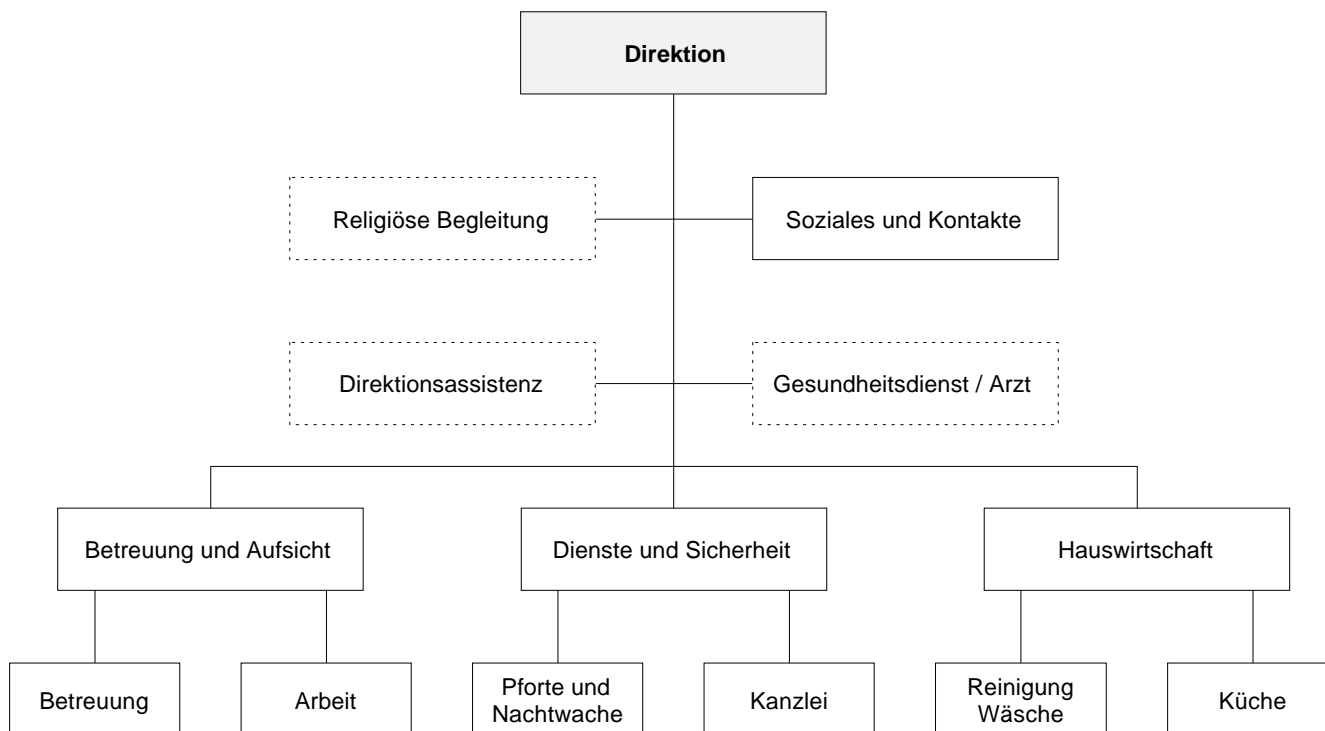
Direktion

Religiöse Begleitung

Soziales und Kontakte

Direktionsassistenz

Gesundheitsdienst / Arzt

Betreuung und Aufsicht

Dienste und Sicherheit

Hauswirtschaft

Betreuung

Arbeit

Pforte und Nachtwache

Kanzlei

Reinigung Wäsche

Küche